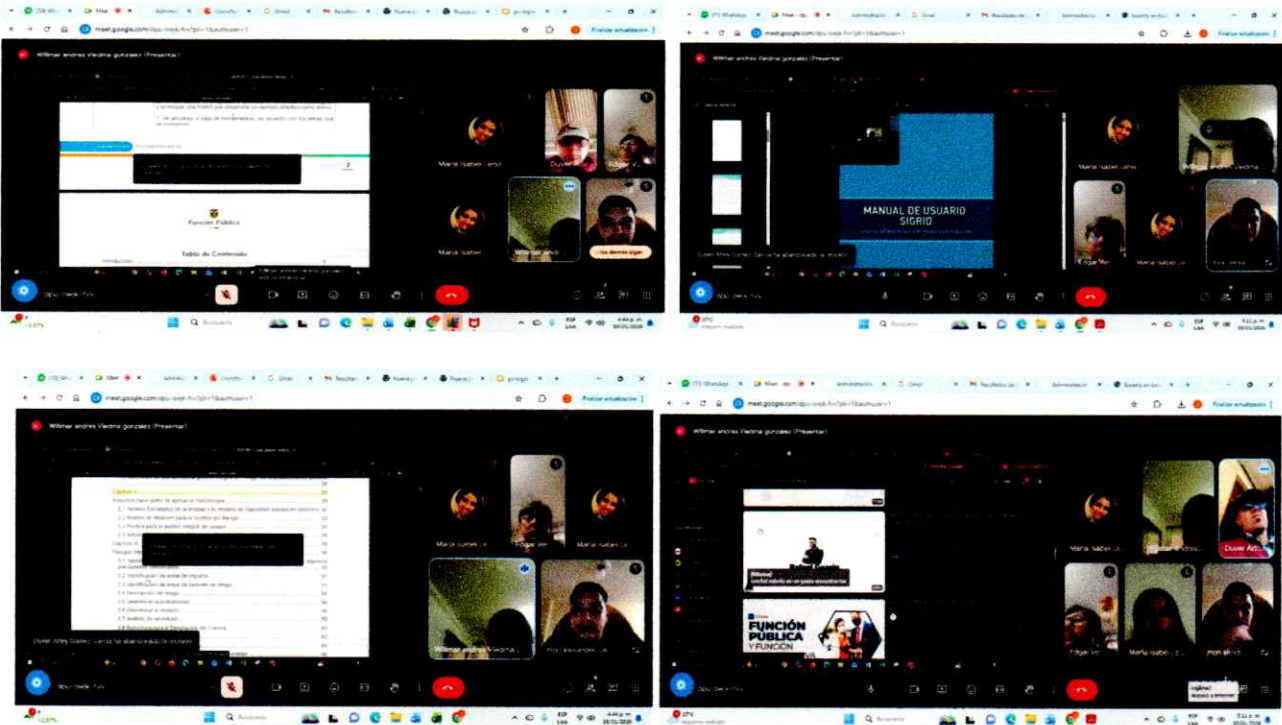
meet.google.com

Wilmar andres Viedma gonzalez (Presentar)

Finalizar actualización

Función Pública

Tabla de Contenido

Maria Isabel

Duver

Edgar

Wilmar andr

Maria Isabel

Y los demás sigan

Buscar

Wilmar andres Viedma gonzalez (Presentar)

MANUAL DE USUARIO SIGRID

Maria Isabel Lemo

Wilmar andres Viedma

Edgar Ver

Maria Isabel Lemo

Wilmar andres Viedma gonzalez (Presentar)

Capítulo

Maria Isabel

Edgar

Maria Isabel

Wilmar andres Viedma g

Duver Arley Suarez Garcia ha abandonado la reunión

Wilmar andres Viedma gonzalez (Presentar)

FUNCIÓN PÚBLICA Y FUNCIÓN

Maria Isabel Le

Wilmar andres

Duver Arl

Edgar Ver

Maria Isabel Le

Buscar